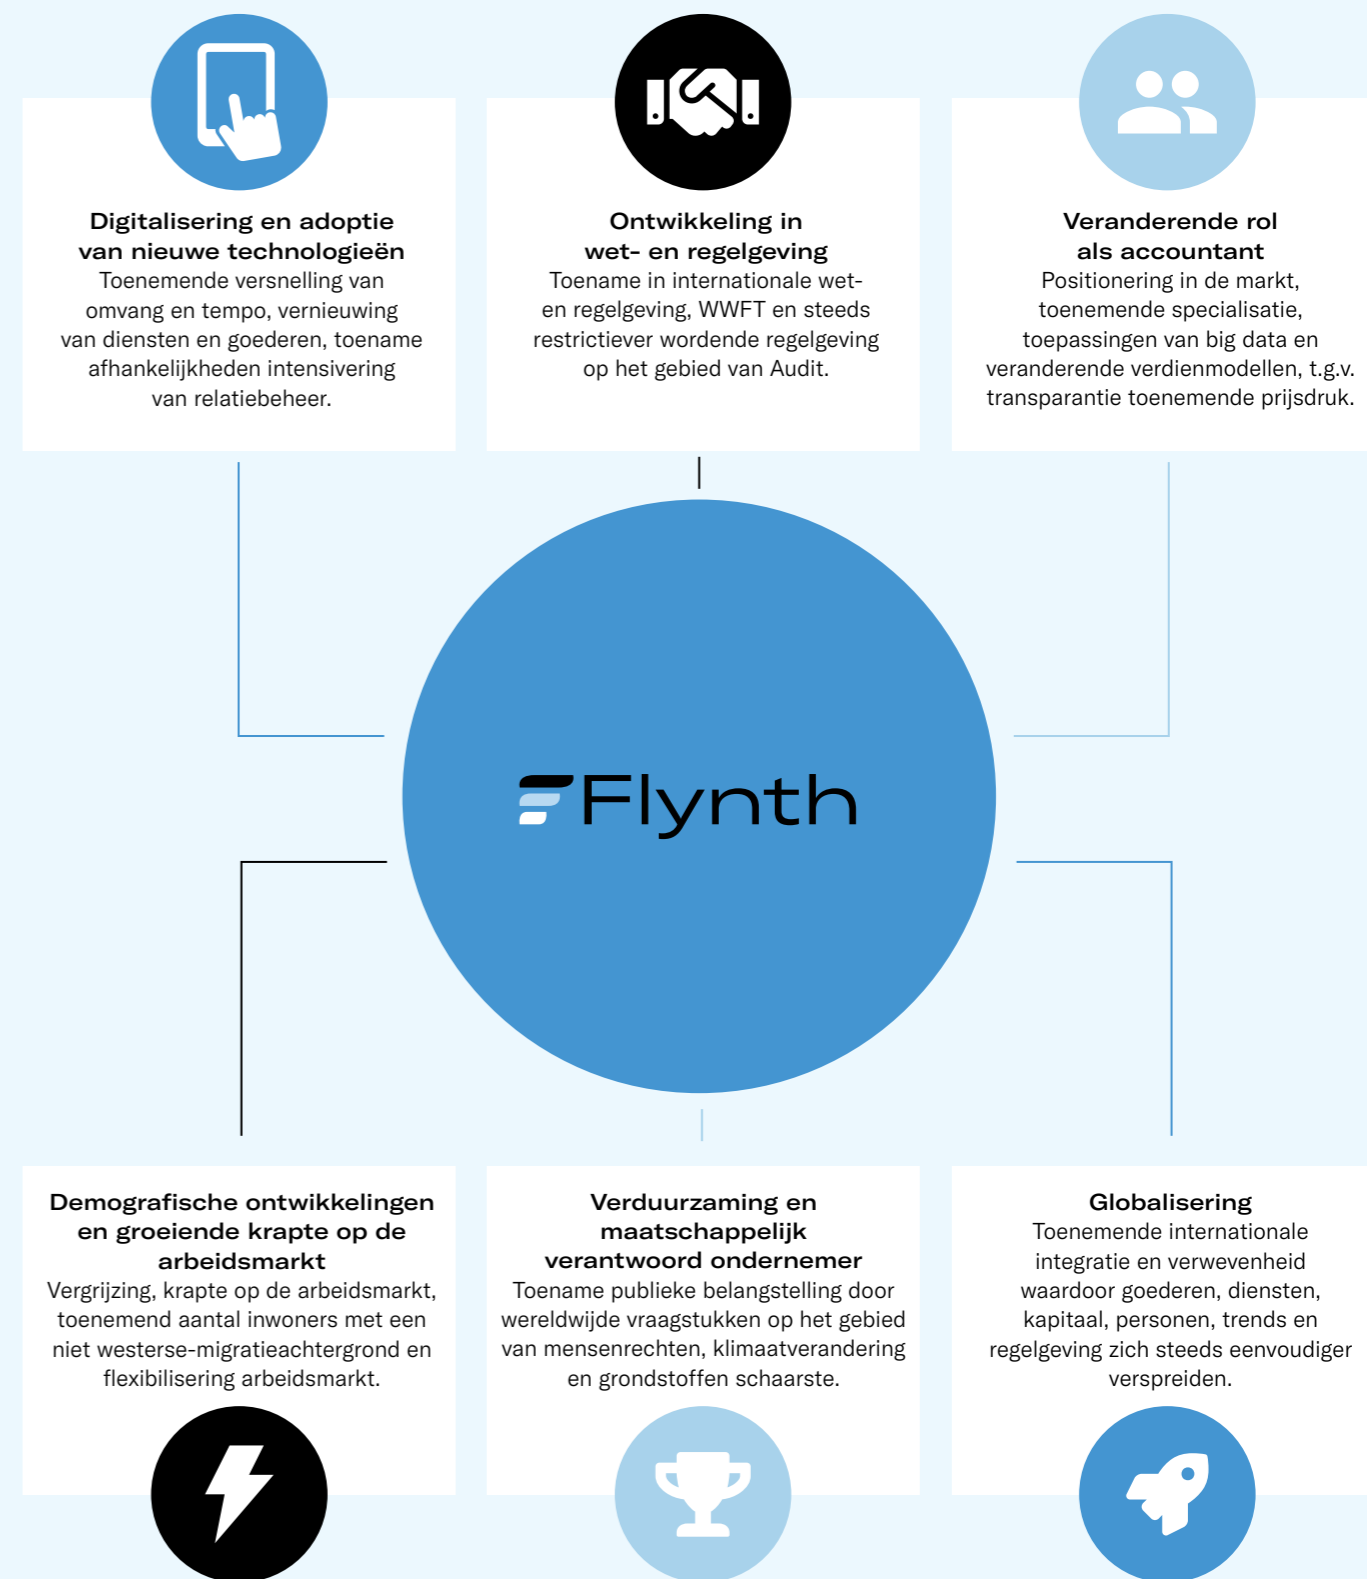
**Digitalisering en adoptie van nieuwe technologieën**
Toenemende versnelling van omvang en tempo, vernieuwing van diensten en goederen, toename afhankelijkheden intensivering van relatiebeheer.

**Ontwikkeling in wet- en regelgeving**
Toename in internationale wet- en regelgeving, WWFT en steeds restrictiever wordende regelgeving op het gebied van Audit.

**Veranderende rol als accountant**
Positionering in de markt, toenemende specialisatie, toepassingen van big data en veranderende verdienmodellen, t.g.v. transparantie toenemende prijsdruk.

Flynth

**Demografische ontwikkelingen en groeiende krapte op de arbeidsmarkt**
Vergrijzing, krapte op de arbeidsmarkt, toenemend aantal inwoners met een niet westerse-migratieachtergrond en flexibilisering arbeidsmarkt.

**Verduurzaming en maatschappelijk verantwoord ondernemer**
Toename publieke belangstelling door wereldwijde vraagstukken op het gebied van mensenrechten, klimaatverandering en grondstoffen schaarste.

**Globalisering**
Toenemende internationale integratie en verwevenheid waardoor goederen, diensten, kapitaal, personen, trends en regelgeving zich steeds eenvoudiger verspreiden.